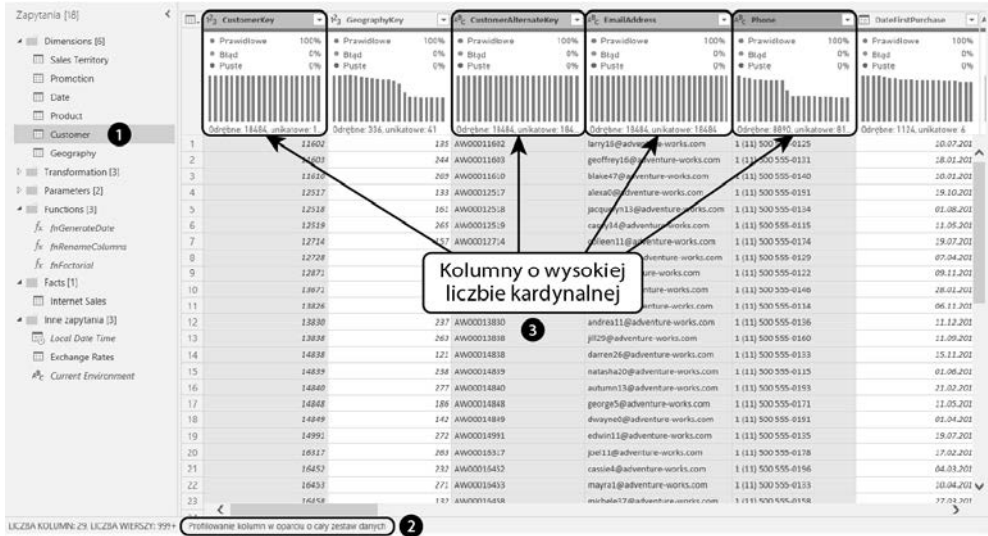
Zapytania [18]

Dimensions [6]
Sales Territory
Promotion
Date
Product
Customer
1
Geography
Transformation [3]
Parameters [2]
Functions [3]
fnGenerateDate
fnRenameColumns
fnFactorial
Facts [1]
Internet Sales
Inne zapytania [3]
Local Date Time
Exchange Rates
Current Environment

| | CustomerKey | GeographyKey | CustomerAlternateKey | EmailAddress | Phone | DateFirstPurchase |
|---|---|---|---|---|---|---|
| | Prawidłowe 100% Błąd 0% Puste 0% | Prawidłowe 100% Błąd 0% Puste 0% | Prawidłowe 100% Błąd 0% Puste 0% | Prawidłowe 100% Błąd 0% Puste 0% | Prawidłowe 100% Błąd 0% Puste 0% | Prawidłowe 100% Błąd 0% Puste 0% |
| | Odrębne: 18484, unikatowe: 1 | Odrębne: 336, unikatowe: 41 | Odrębne: 18484, unikatowe: 184 | Odrębne: 18484, unikatowe: 18484 | Odrębne: 8890, unikatowe: 81 | Odrębne: 1124, unikatowe: 6 |
| 1 | 11602 | 135 | AW00011602 | larry18@adventure-works.com | 1 (11) 500 555-0125 | 10.07.201 |
| 2 | 11603 | 244 | AW00011603 | geoffrey16@adventure-works.com | 1 (11) 500 555-0131 | 18.01.201 |
| 3 | 11610 | 205 | AW00011610 | blake47@adventure-works.com | 1 (11) 500 555-0140 | 10.01.201 |
| 4 | 12517 | 133 | AW00012517 | alexa0@adventure-works.com | 1 (11) 500 555-0191 | 19.10.201 |
| 5 | 12518 | 161 | AW00012518 | jacquelyn13@adventure-works.com | 1 (11) 500 555-0134 | 01.08.201 |
| 6 | 12519 | 265 | AW00012519 | casey34@adventure-works.com | 1 (11) 500 555-0115 | 11.05.201 |
| 7 | 12714 | 157 | AW00012714 | colleen11@adventure-works.com | 1 (11) 500 555-0174 | 19.07.201 |
| 8 | 12728 | | | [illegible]adventure-works.com | 1 (11) 500 555-0129 | 07.04.201 |
| 9 | 12871 | | | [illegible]re-works.com | 1 (11) 500 555-0122 | 09.11.201 |
| 10 | 13071 | | | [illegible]re-works.com | 1 (11) 500 555-0146 | 28.01.201 |
| 11 | 13826 | | | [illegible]nture-works.com | 1 (11) 500 555-0134 | 06.11.201 |
| 12 | 13830 | 237 | AW00013830 | andrea11@adventure-works.com | 1 (11) 500 555-0136 | 11.12.201 |
| 13 | 13838 | 263 | AW00013838 | jill29@adventure-works.com | 1 (11) 500 555-0160 | 11.09.201 |
| 14 | 14838 | 121 | AW00014838 | darren26@adventure-works.com | 1 (11) 500 555-0133 | 15.11.201 |
| 15 | 14839 | 258 | AW00014839 | natasha20@adventure-works.com | 1 (11) 500 555-0115 | 01.06.201 |
| 16 | 14840 | 277 | AW00014840 | autumn13@adventure-works.com | 1 (11) 500 555-0193 | 21.02.201 |
| 17 | 14848 | 186 | AW00014848 | george5@adventure-works.com | 1 (11) 500 555-0171 | 11.05.201 |
| 18 | 14849 | 142 | AW00014849 | dwayne0@adventure-works.com | 1 (11) 500 555-0191 | 01.04.201 |
| 19 | 14991 | 272 | AW00014991 | edwin11@adventure-works.com | 1 (11) 500 555-0135 | 19.07.201 |
| 20 | 16317 | 263 | AW00016317 | joel11@adventure-works.com | 1 (11) 500 555-0178 | 17.02.201 |
| 21 | 16452 | 232 | AW00016452 | cassie4@adventure-works.com | 1 (11) 500 555-0156 | 04.03.201 |
| 22 | 16453 | 271 | AW00016453 | mayra1@adventure-works.com | 1 (11) 500 555-0133 | 10.04.201 |
| 23 | 16458 | 132 | AW00016458 | michele17@adventure-works.com | 1 (11) 500 555-0158 | 27.03.201 |

Kolumny o wysokiej liczbie kardynalnej
3

LICZBA KOLUMN: 29, LICZBA WIERSZY: 999+ Profilowanie kolumn w oparciu o cały zestaw danych 2